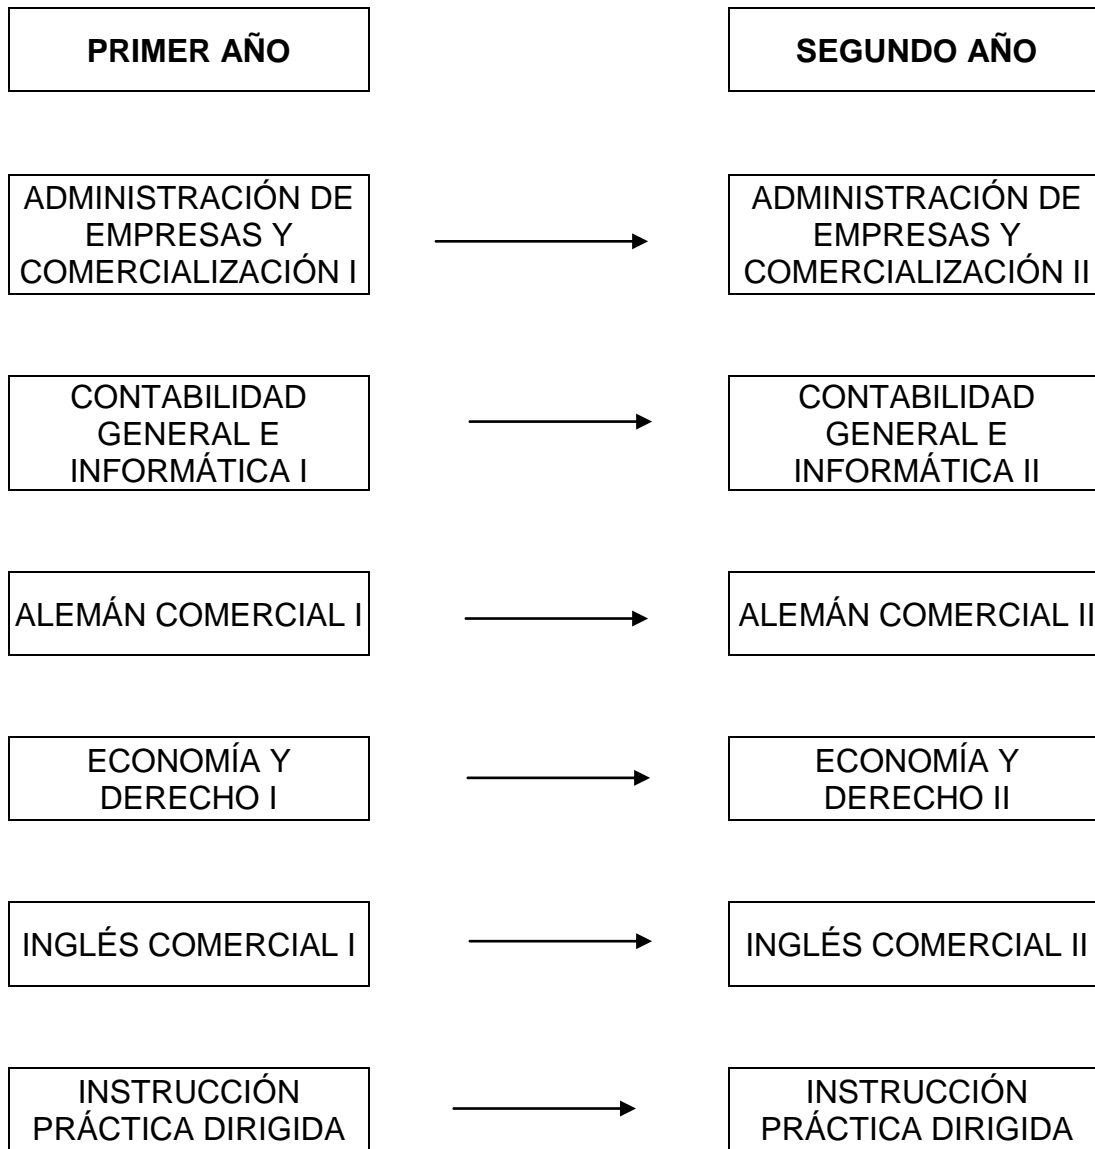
PRIMER AÑO

SEGUNDO AÑO

ADMINISTRACIÓN DE EMPRESAS Y COMERCIALIZACIÓN I

ADMINISTRACIÓN DE EMPRESAS Y COMERCIALIZACIÓN II

CONTABILIDAD GENERAL E INFORMÁTICA I

CONTABILIDAD GENERAL E INFORMÁTICA II

ALEMÁN COMERCIAL I

ALEMÁN COMERCIAL II

ECONOMÍA Y DERECHO I

ECONOMÍA Y DERECHO II

INGLÉS COMERCIAL I

INGLÉS COMERCIAL II

INSTRUCCIÓN PRÁCTICA DIRIGIDA

INSTRUCCIÓN PRÁCTICA DIRIGIDA